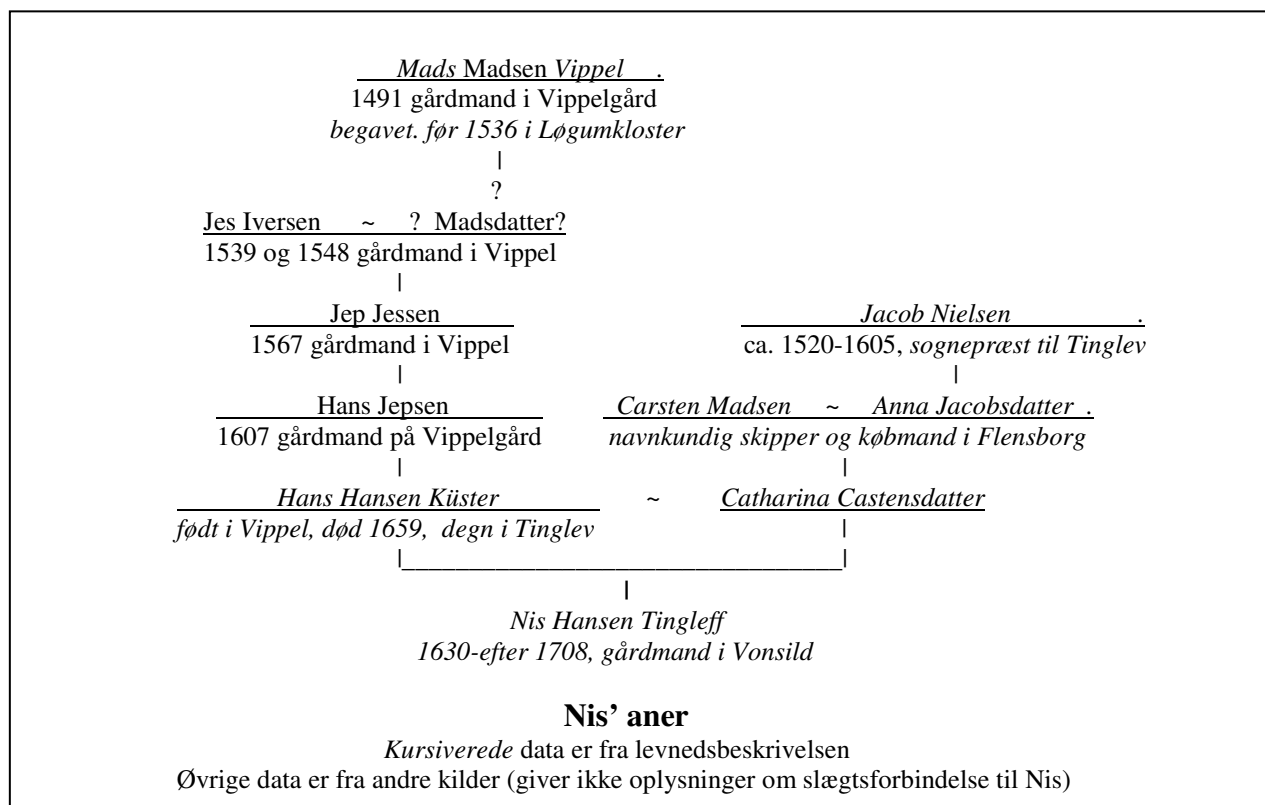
Mads Madsen Vippel .
1491 gårdmand i Vippelgård
begavet. før 1536 i Løgumkloster
|
?

Jes Iversen ~ ? Madsdatter?
1539 og 1548 gårdmand i Vippel
|

Jep Jessen
1567 gårdmand i Vippel
|

Jacob Nielsen .
ca. 1520-1605, sognepræst til Tinglev
|

Hans Jepsen
1607 gårdmand på Vippelgård
|

Carsten Madsen ~ Anna Jacobsdatter .
navnkundig skipper og købmand i Flensborg
|

Hans Hansen Küster ~ Catharina Castensdatter
født i Vippel, død 1659, degn i Tinglev
|

Nis Hansen Tingleff
1630-efter 1708, gårdmand i Vonsild

**Nis' aner**
Kursiverede data er fra levnedsbeskrivelsen
Øvrige data er fra andre kilder (giver ikke oplysninger om slægtsforbindelse til Nis)